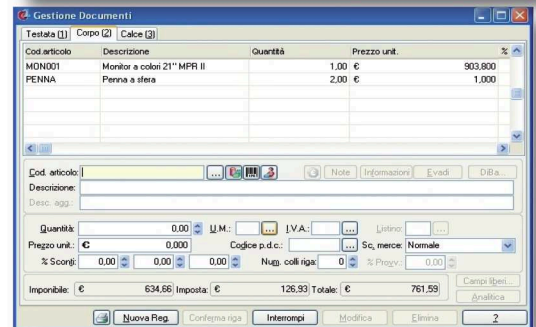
Gestione Documenti

Testata (1) Corpo (2) Calce (3)

| Cod.articolo | Descrizione | Quantità | Prezzo unit. | % |
|---|---|---|---|---|
| MON001 | Monitor a colori 21" MPR II | 1,00 | € 903,800 | |
| PENNA | Penna a sfera | 2,00 | € 1,000 | |

Cod. articolo: ... Note Informazioni Evadi DiBa...

Descrizione:

Desc. agg.:

Quantità: 0,00 U.M.: ... I.V.A.: ... Listino: ...

Prezzo unit.: € 0,000 Codice p.d.c.: ... Sc. merce: Normale

% Sconti: 0,00 0,00 0,00 Num. colli riga: 0 % Provv.: 0,00

Imponibile: € 634,66 Imposta: € 126,93 Totale: € 761,59 Campi liberi... Analitica

Nuova Reg. Conferma riga Interrompi Modifica Elimina ?